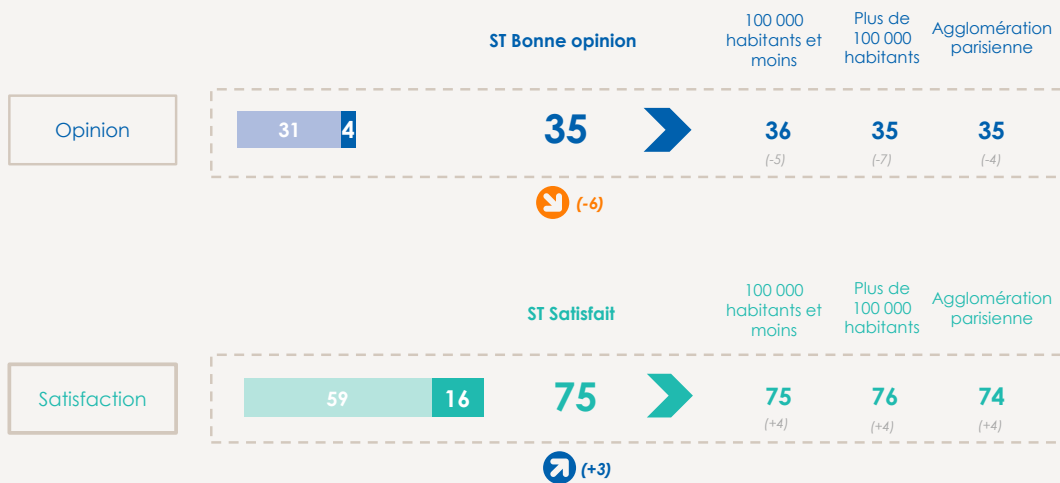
ST Bonne opinion

100 000 habitants et moins

Plus de 100 000 habitants

Agglomération parisienne

Opinion

31 4

35

36 (-5)

35 (-7)

35 (-4)

(-6)

ST Satisfait

100 000 habitants et moins

Plus de 100 000 habitants

Agglomération parisienne

Satisfaction

59 16

75

75 (+4)

76 (+4)

74 (+4)

(+3)